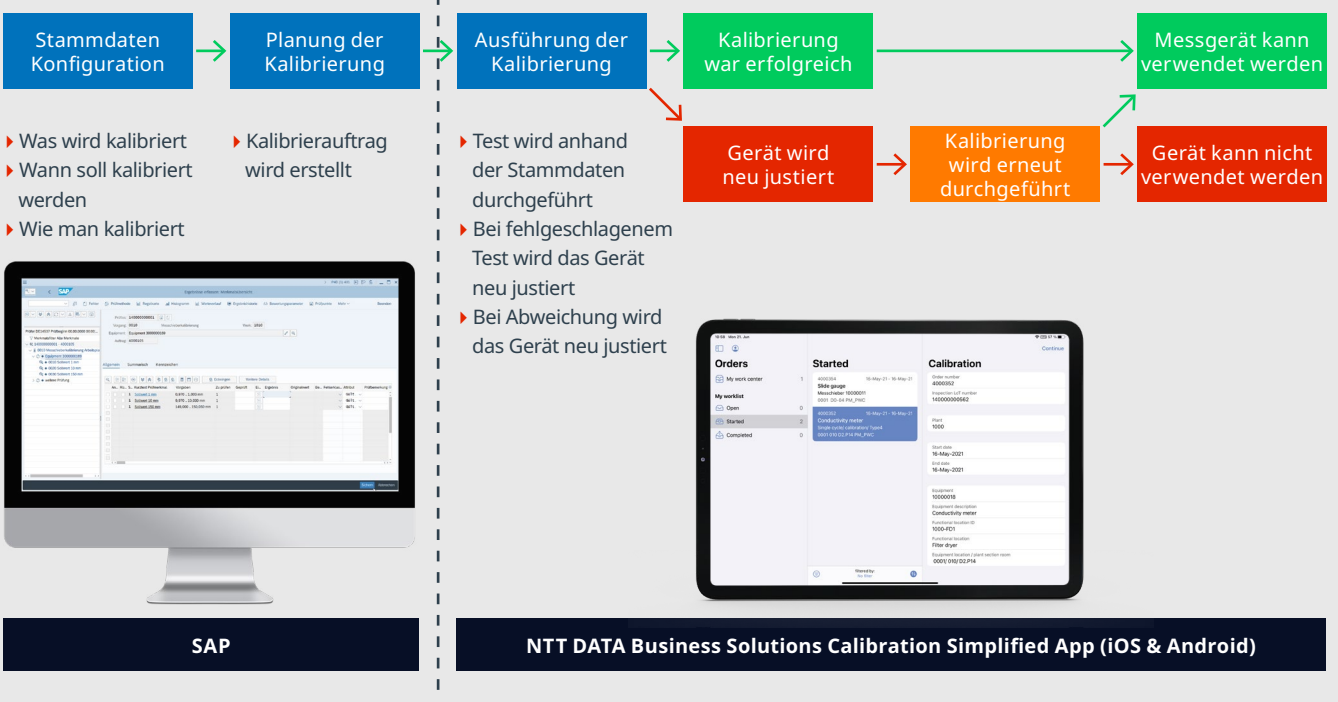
Stammdaten Konfiguration

Planung der Kalibrierung

Ausführung der Kalibrierung

Kalibrierung war erfolgreich

Messgerät kann verwendet werden

Gerät wird neu justiert

Kalibrierung wird erneut durchgeführt

Gerät kann nicht verwendet werden

‣ Was wird kalibriert
‣ Wann soll kalibriert werden
‣ Wie man kalibriert

‣ Kalibrierauftrag wird erstellt

‣ Test wird anhand der Stammdaten durchgeführt
‣ Bei fehlgeschlagenem Test wird das Gerät neu justiert
‣ Bei Abweichung wird das Gerät neu justiert

Orders
My work center 1
My worklist
Open 0
Started 2
Completed 0

Started
4000304
Slide gauge
4000352
Conductivity meter

Calibration
Order number
4000352
Plant
1000
Start date
16-May-2021
End date
16-May-2021
Equipment
10000018
Equipment description
Conductivity meter
Functional location ID
1000-FD1
Functional location
Filter dryer
Continue

SAP

NTT DATA Business Solutions Calibration Simplified App (iOS & Android)